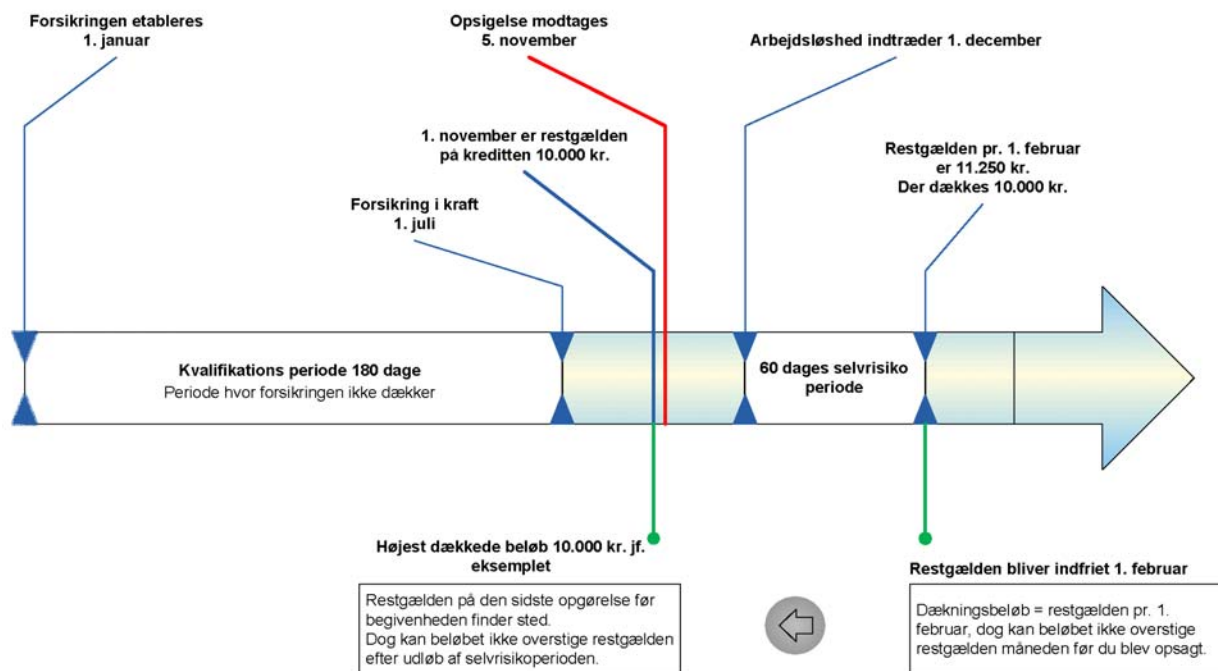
Forsikringen etableres
1. januar

Opsigelse modtages
5. november

Arbejdsløshed indtræder 1. december

1. november er restgælden på kreditten 10.000 kr.

Restgælden pr. 1. februar er 11.250 kr.
Der dækkes 10.000 kr.

Forsikring i kraft
1. juli

Kvalifikations periode 180 dage
Periode hvor forsikringen ikke dækker

60 dages selvrisiko periode

Højest dækkede beløb 10.000 kr. jf. eksemplet

Restgælden på den sidste opgørelse før begivenheden finder sted.
Dog kan beløbet ikke overstige restgælden efter udløb af selvrisikoperioden.

Restgælden bliver indfriet 1. februar

Dækningsbeløb = restgælden pr. 1. februar, dog kan beløbet ikke overstige restgælden måneden før du blev opsagt.